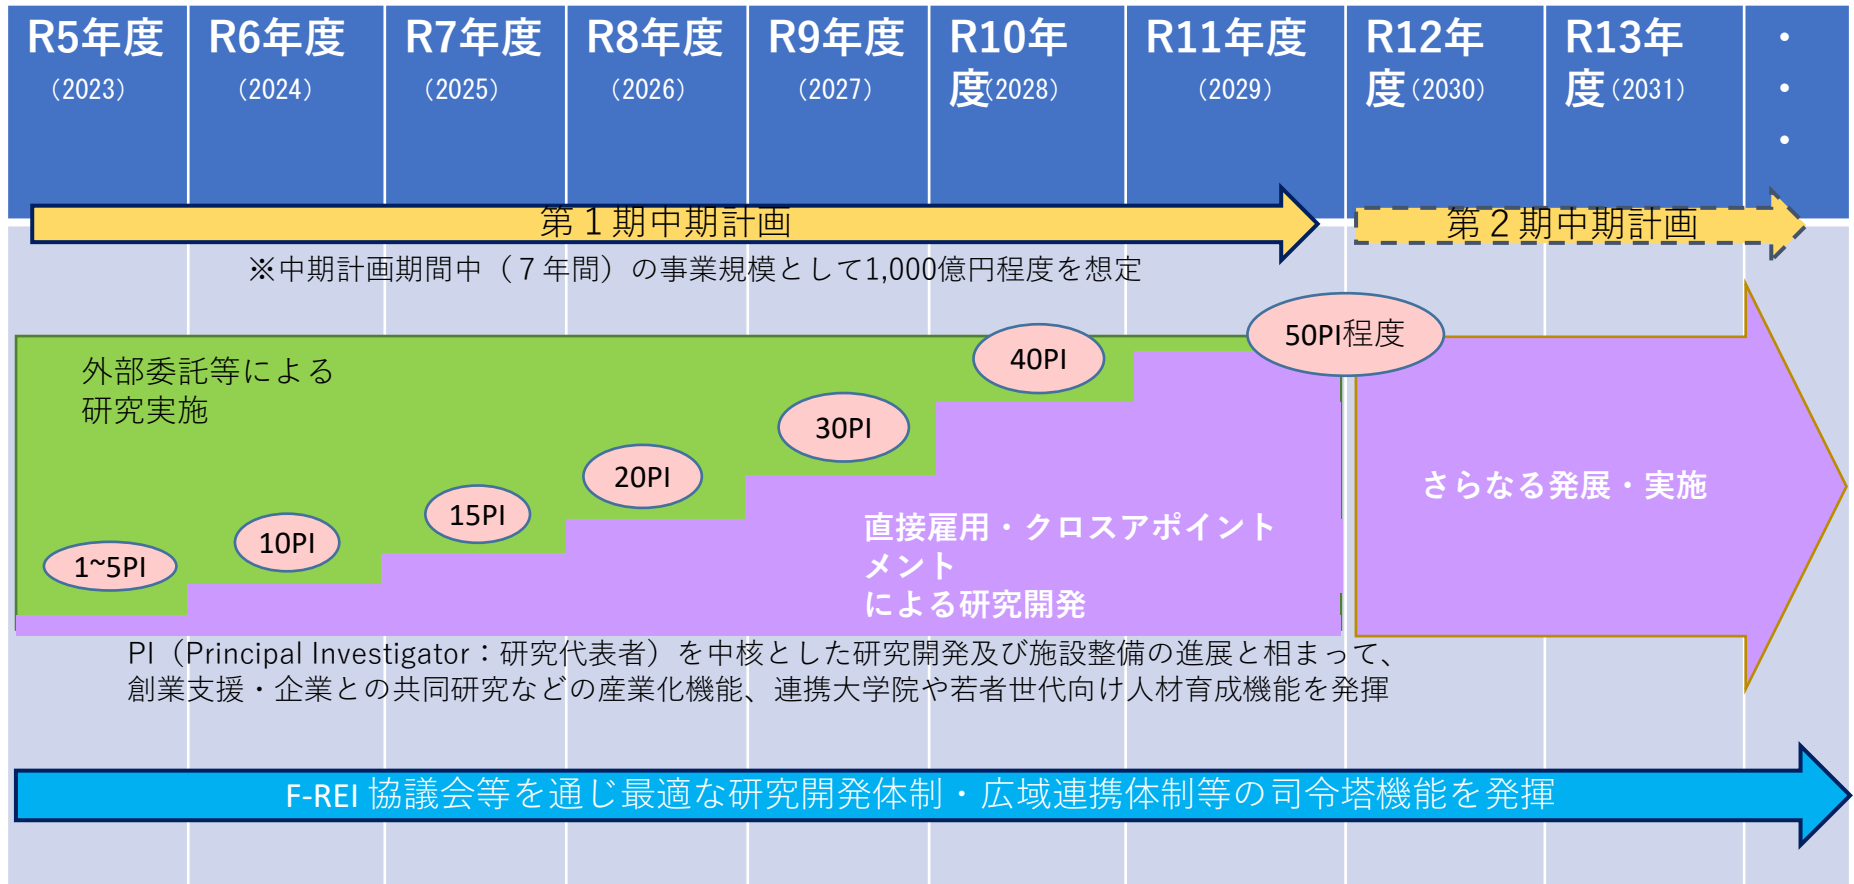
R5年度 (2023)

R6年度 (2024)

R7年度 (2025)

R8年度 (2026)

R9年度 (2027)

R10年度(2028)

R11年度 (2029)

R12年度 (2030)

R13年度 (2031)

・・・

第１期中期計画

第２期中期計画

※中期計画期間中（７年間）の事業規模として1,000億円程度を想定

外部委託等による研究実施

1~5PI

10PI

15PI

20PI

30PI

40PI

50PI程度

直接雇用・クロスアポイントメントによる研究開発

さらなる発展・実施

PI（Principal Investigator：研究代表者）を中核とした研究開発及び施設整備の進展と相まって、創業支援・企業との共同研究などの産業化機能、連携大学院や若者世代向け人材育成機能を発揮

F-REI 協議会等を通じ最適な研究開発体制・広域連携体制等の司令塔機能を発揮